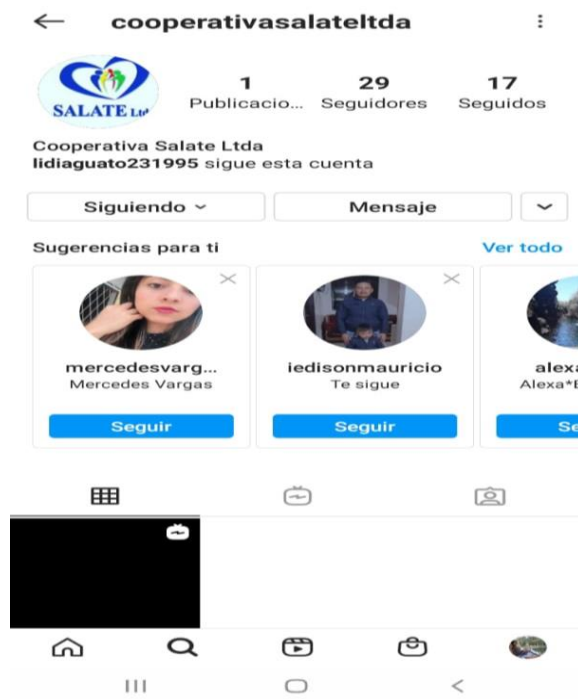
← cooperativasalateltda

SALATE Ltda

1 Publicacio... 29 Seguidores 17 Seguidos

Cooperativa Salate Ltda
lidiaguato231995 sigue esta cuenta

Siguiendo ˅ Mensaje ˅

Sugerencias para ti Ver todo

mercedesvarg...
Mercedes Vargas
Seguir

iedisonmauricio
Te sigue
Seguir

alexa
Alexa*E
Se